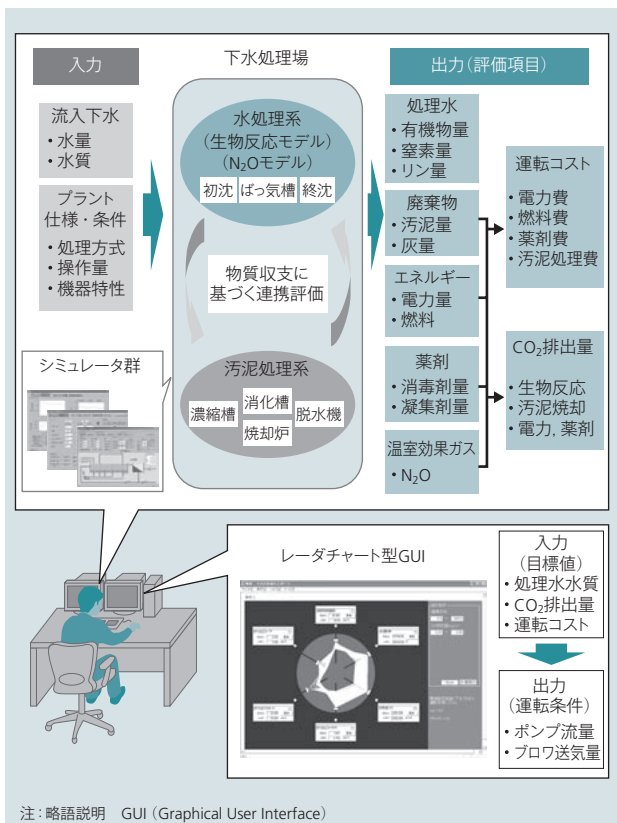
入力

下水処理場

出力(評価項目)

流入下水
・水量
・水質

プラント
仕様・条件
・処理方式
・操作量
・機器特性

水処理系
(生物反応モデル)
($N_2O$モデル)
初沈 ばっ気槽 終沈

物質収支に
基づく連携評価

汚泥処理系
濃縮槽 消化槽 脱水機
焼却炉

シミュレータ群

処理水
・有機物量
・窒素量
・リン量

廃棄物
・汚泥量
・灰量

エネルギー
・電力量
・燃料

薬剤
・消毒剤量
・凝集剤量

温室効果ガス
・$N_2O$

運転コスト
・電力費
・燃料費
・薬剤費
・汚泥処理費

$CO_2$排出量
・生物反応
・汚泥焼却
・電力, 薬剤

レーダチャート型GUI

入力
(目標値)
・処理水水質
・$CO_2$排出量
・運転コスト

出力
(運転条件)
・ポンプ流量
・ブロワ送気量

注:略語説明 GUI(Graphical User Interface)